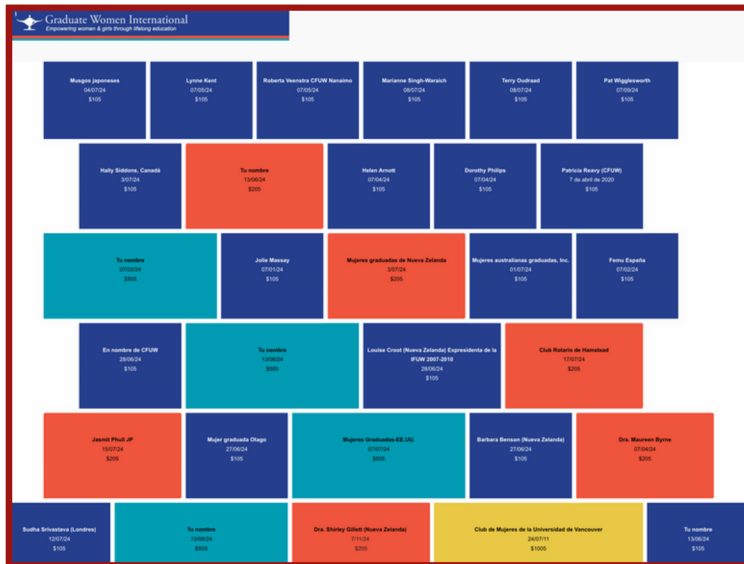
Graduate Women International
Empowering women & girls through lifelong education

Musgos japoneses
04/07/24
$105

Lynne Kent
07/05/24
$105

Roberta Veenstra CFUW Nanaimo
07/05/24
$105

Marianne Singh-Waraich
08/07/24
$105

Terry Oudraad
08/07/24
$105

Pat Wigglesworth
07/09/24
$105

Hally Siddons, Canadá
3/07/24
$105

Tu nombre
13/06/24
$205

Helen Arnott
07/04/24
$105

Dorothy Philips
07/04/24
$105

Patricia Reavy (CFUW)
7 de abril de 2020
$105

Tu nombre
07/03/24
$505

Jolie Massay
07/01/24
$105

Mujeres graduadas de Nueva Zelanda
3/07/24
$205

Mujeres australianas graduadas, Inc.
01/07/24
$105

Femu España
07/02/24
$105

En nombre de CFUW
28/06/24
$105

Tu nombre
13/06/24
$505

Louise Croot (Nueva Zelanda) Expresidenta de la IFUW 2007-2010
28/06/24
$105

Club Rotario de Hamstead
17/07/24
$205

Jasmit Phull JP
15/07/24
$205

Mujer graduada Otago
27/06/24
$105

Mujeres Graduadas-EE.UU.
07/07/24
$505

Barbara Benson (Nueva Zelanda)
27/06/24
$105

Dra. Maureen Byrne
07/04/24
$205

Sudha Srivastava (Londres)
12/07/24
$105

Tu nombre
13/06/24
$505

Dra. Shirley Gillett (Nueva Zelanda)
7/11/24
$205

Club de Mujeres de la Universidad de Vancouver
24/07/11
$1005

Tu nombre
13/06/24
$105